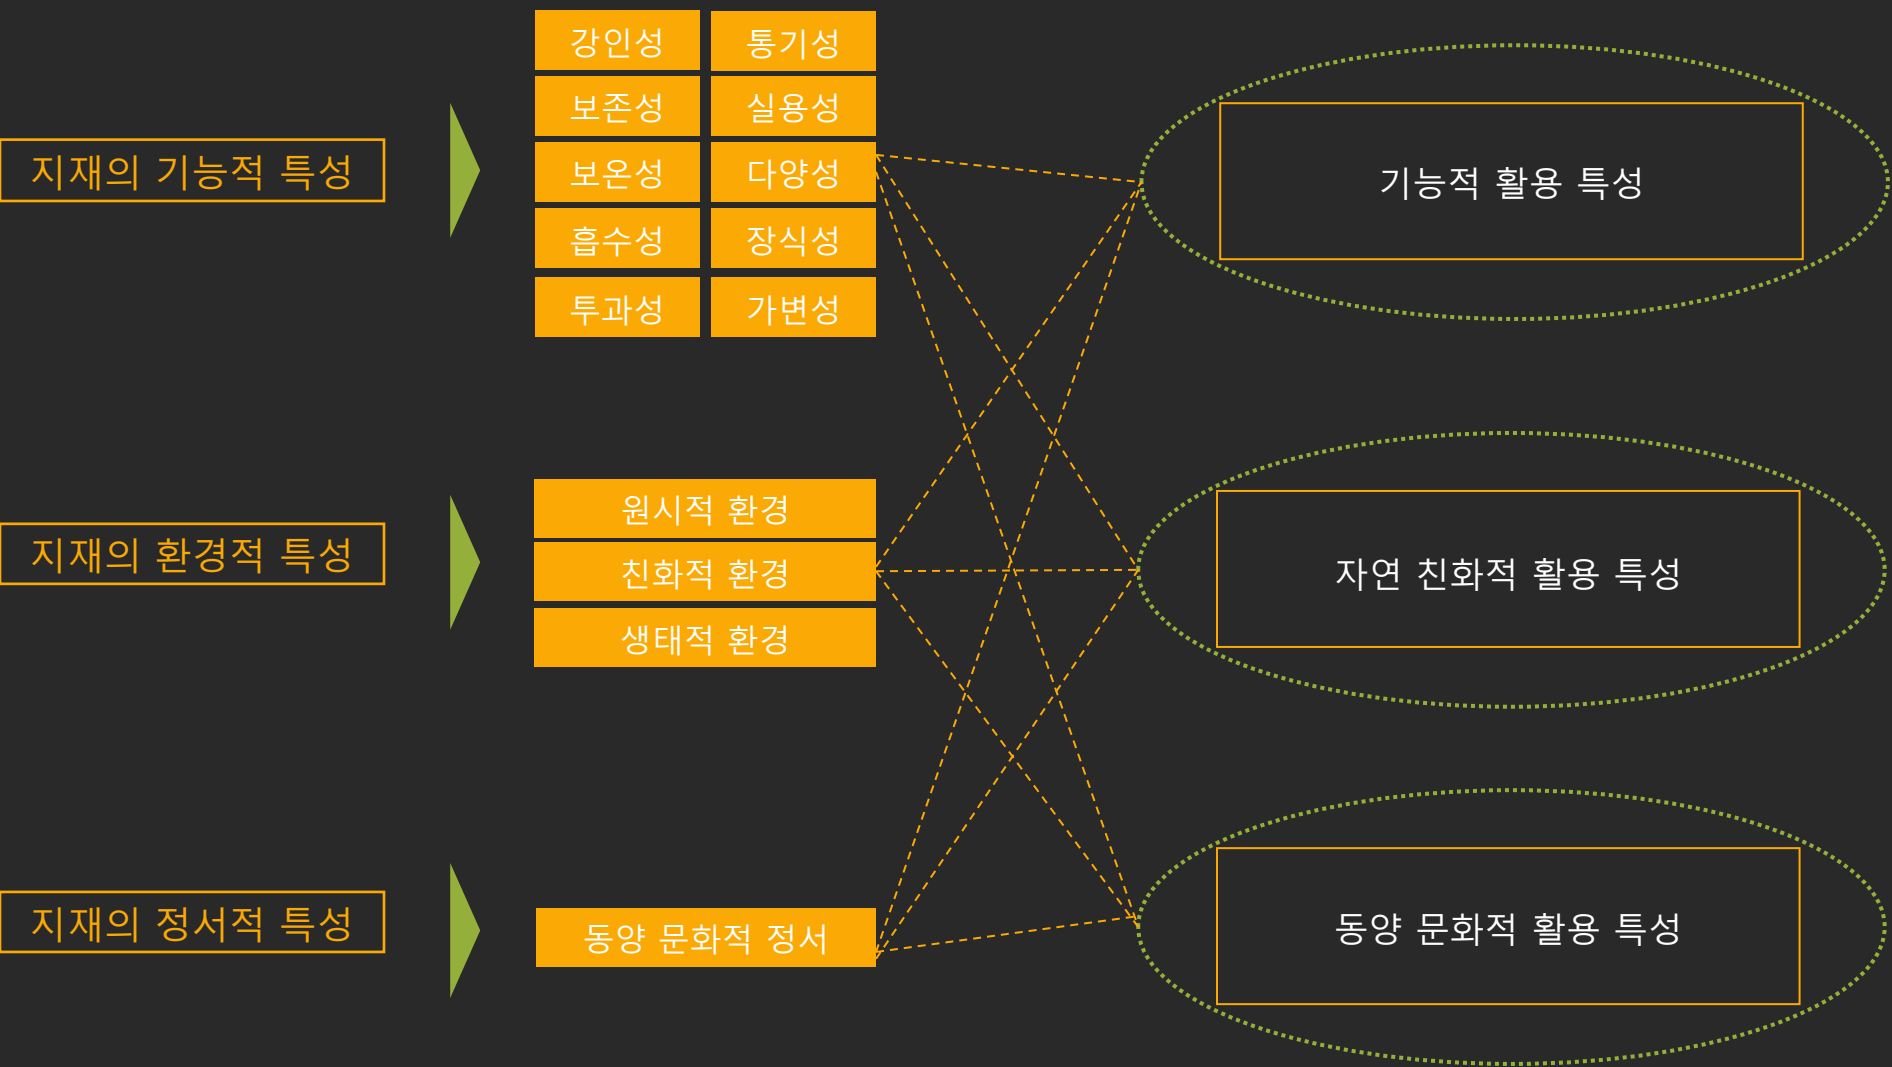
지재의 기능적 특성

강인성
통기성
보존성
실용성
보온성
다양성
흡수성
장식성
투과성
가변성

지재의 환경적 특성

원시적 환경
친화적 환경
생태적 환경

지재의 정서적 특성

동양 문화적 정서

기능적 활용 특성

자연 친화적 활용 특성

동양 문화적 활용 특성